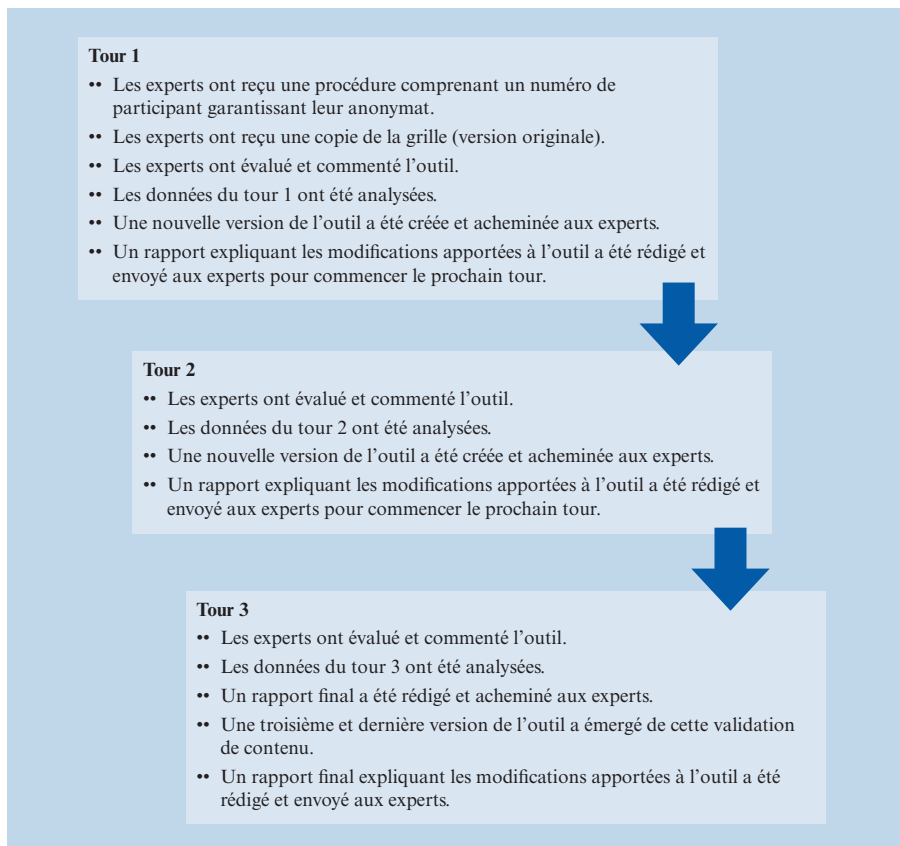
Tour 1

•• Les experts ont reçu une procédure comprenant un numéro de participant garantissant leur anonymat.
•• Les experts ont reçu une copie de la grille (version originale).
•• Les experts ont évalué et commenté l’outil.
•• Les données du tour 1 ont été analysées.
•• Une nouvelle version de l’outil a été créée et acheminée aux experts.
•• Un rapport expliquant les modifications apportées à l’outil a été rédigé et envoyé aux experts pour commencer le prochain tour.

Tour 2

•• Les experts ont évalué et commenté l’outil.
•• Les données du tour 2 ont été analysées.
•• Une nouvelle version de l’outil a été créée et acheminée aux experts.
•• Un rapport expliquant les modifications apportées à l’outil a été rédigé et envoyé aux experts pour commencer le prochain tour.

Tour 3

•• Les experts ont évalué et commenté l’outil.
•• Les données du tour 3 ont été analysées.
•• Un rapport final a été rédigé et acheminé aux experts.
•• Une troisième et dernière version de l’outil a émergé de cette validation de contenu.
•• Un rapport final expliquant les modifications apportées à l’outil a été rédigé et envoyé aux experts.